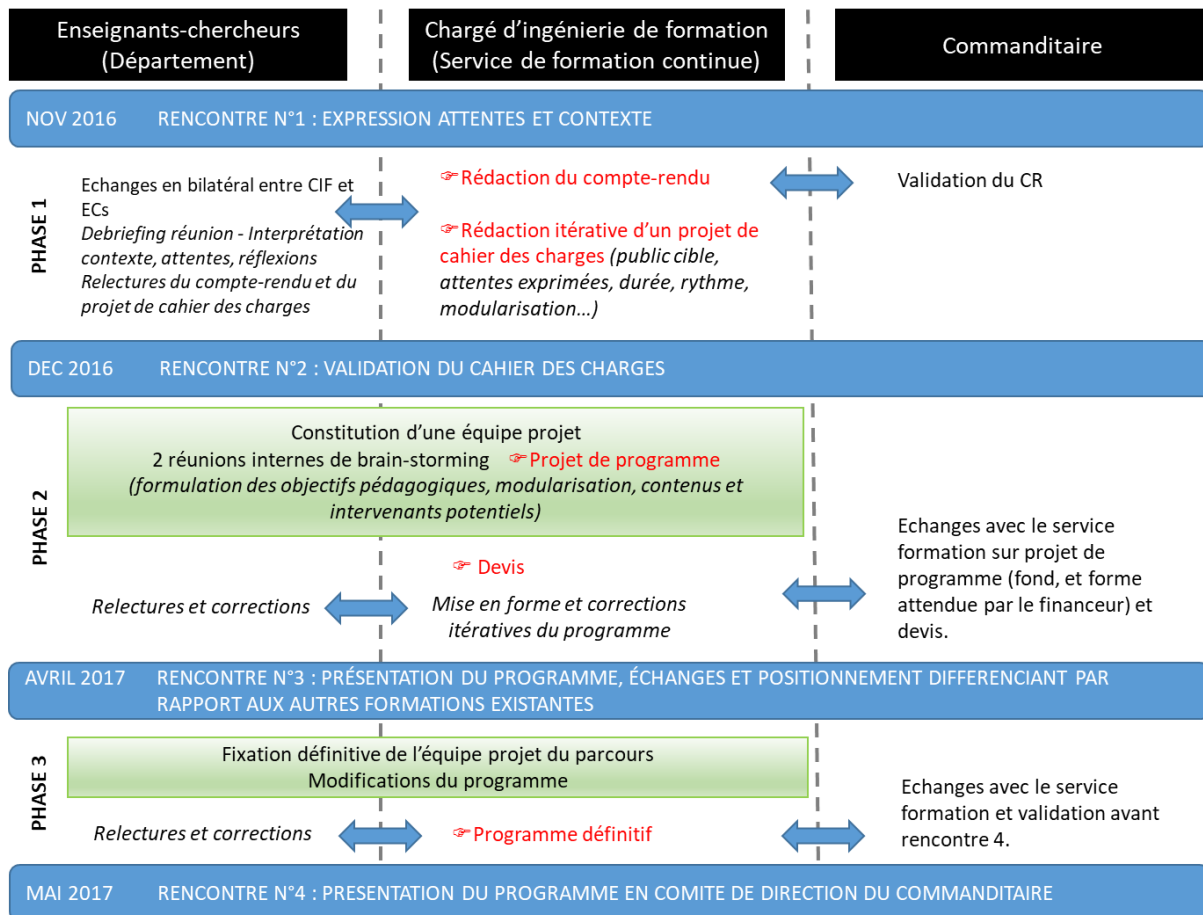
Enseignants-chercheurs (Département)

Chargé d'ingénierie de formation (Service de formation continue)

Commanditaire

NOV 2016 RENCONTRE N°1 : EXPRESSION ATTENTES ET CONTEXTE

PHASE 1

Echanges en bilatéral entre CIF et ECs
*Debriefing réunion - Interprétation contexte, attentes, réflexions*
*Relectures du compte-rendu et du projet de cahier des charges*

☞Rédaction du compte-rendu

☞Rédaction itérative d'un projet de cahier des charges *(public cible, attentes exprimées, durée, rythme, modularisation…)*

Validation du CR

DEC 2016 RENCONTRE N°2 : VALIDATION DU CAHIER DES CHARGES

PHASE 2

Constitution d'une équipe projet
2 réunions internes de brain-storming ☞Projet de programme
*(formulation des objectifs pédagogiques, modularisation, contenus et intervenants potentiels)*

☞ Devis

*Relectures et corrections*

*Mise en forme et corrections itératives du programme*

Echanges avec le service formation sur projet de programme (fond, et forme attendue par le financeur) et devis.

AVRIL 2017 RENCONTRE N°3 : PRÉSENTATION DU PROGRAMME, ÉCHANGES ET POSITIONNEMENT DIFFERENCIANT PAR RAPPORT AUX AUTRES FORMATIONS EXISTANTES

PHASE 3

Fixation définitive de l'équipe projet du parcours
Modifications du programme

*Relectures et corrections*

☞Programme définitif

Echanges avec le service formation et validation avant rencontre 4.

MAI 2017 RENCONTRE N°4 : PRESENTATION DU PROGRAMME EN COMITE DE DIRECTION DU COMMANDITAIRE